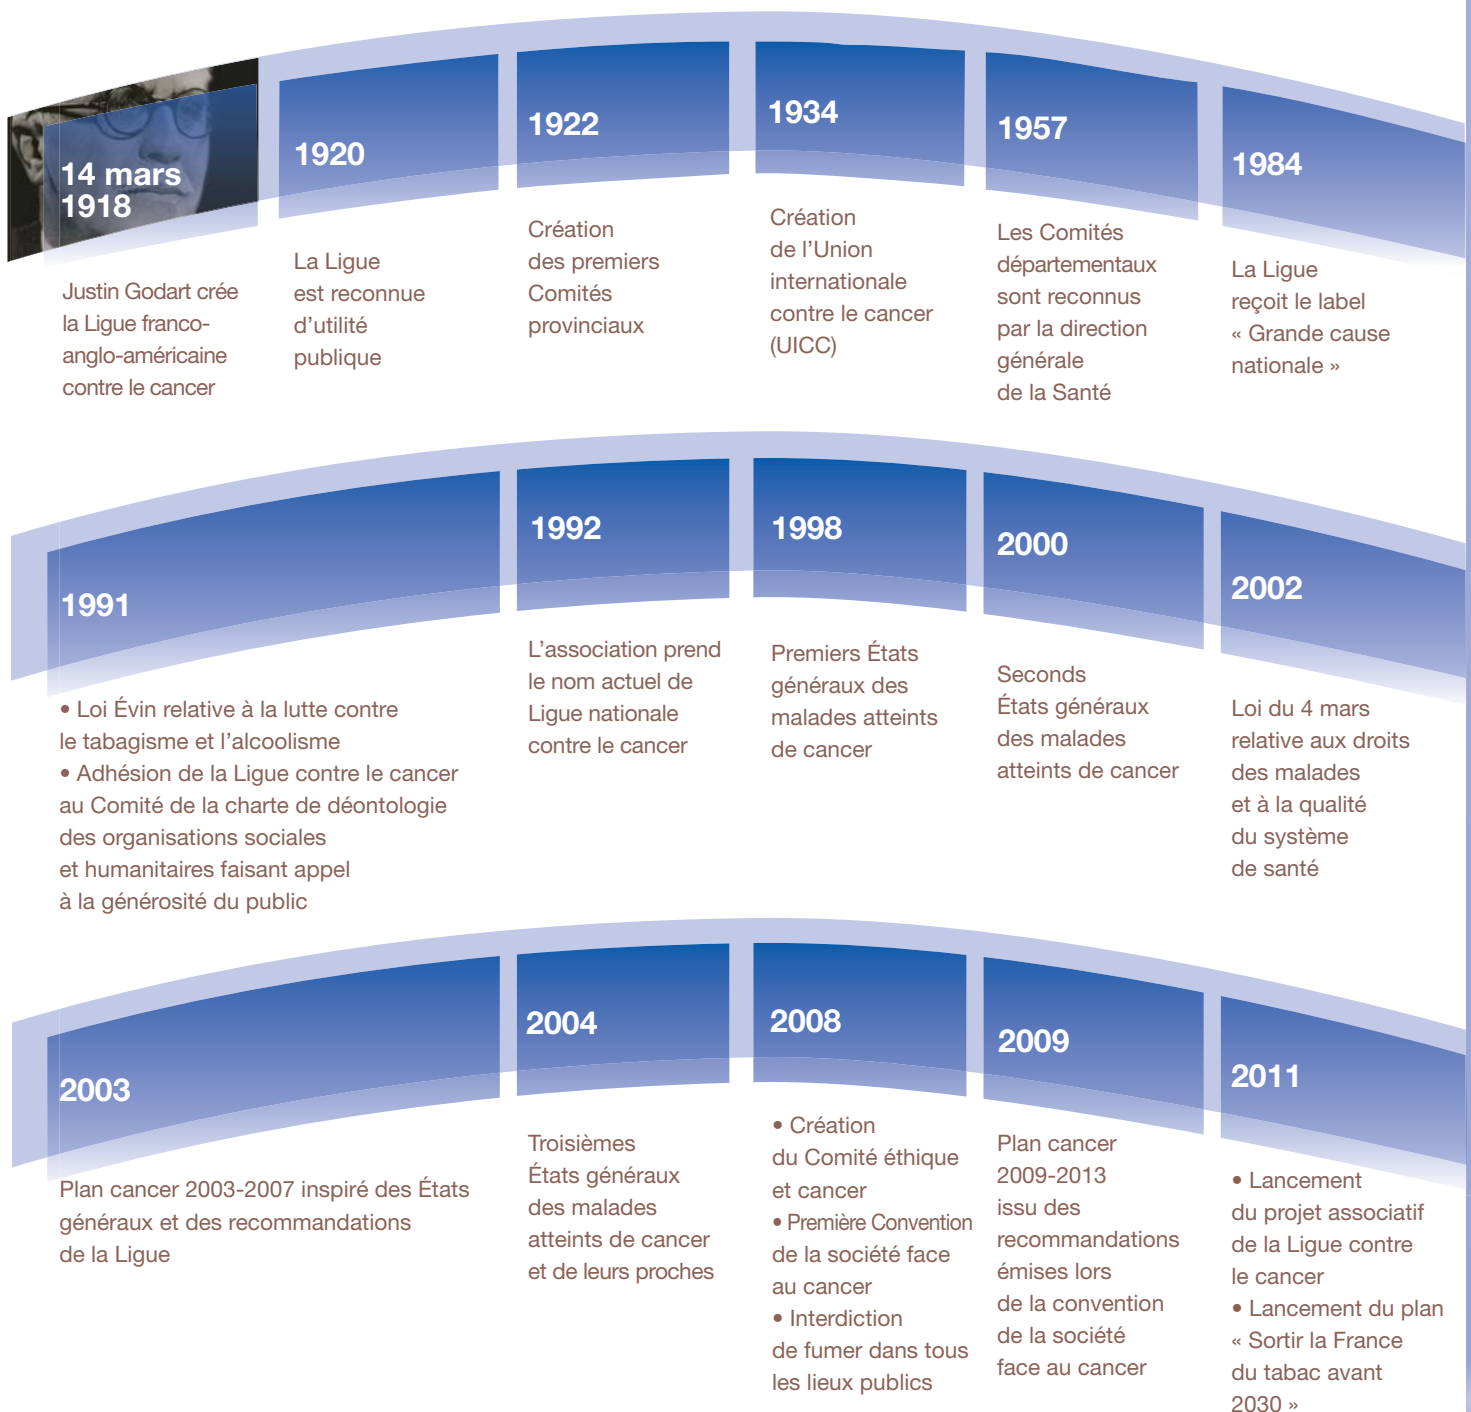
14 mars 1918

Justin Godart crée la Ligue franco-anglo-américaine contre le cancer

1920

La Ligue est reconnue d'utilité publique

1922

Création des premiers Comités provinciaux

1934

Création de l'Union internationale contre le cancer (UICC)

1957

Les Comités départementaux sont reconnus par la direction générale de la Santé

1984

La Ligue reçoit le label « Grande cause nationale »

1991

• Loi Évin relative à la lutte contre le tabagisme et l'alcoolisme
• Adhésion de la Ligue contre le cancer au Comité de la charte de déontologie des organisations sociales et humanitaires faisant appel à la générosité du public

1992

L'association prend le nom actuel de Ligue nationale contre le cancer

1998

Premiers États généraux des malades atteints de cancer

2000

Seconds États généraux des malades atteints de cancer

2002

Loi du 4 mars relative aux droits des malades et à la qualité du système de santé

2003

Plan cancer 2003-2007 inspiré des États généraux et des recommandations de la Ligue

2004

Troisièmes États généraux des malades atteints de cancer et de leurs proches

2008

• Création du Comité éthique et cancer
• Première Convention de la société face au cancer
• Interdiction de fumer dans tous les lieux publics

2009

Plan cancer 2009-2013 issu des recommandations émises lors de la convention de la société face au cancer

2011

• Lancement du projet associatif de la Ligue contre le cancer
• Lancement du plan « Sortir la France du tabac avant 2030 »